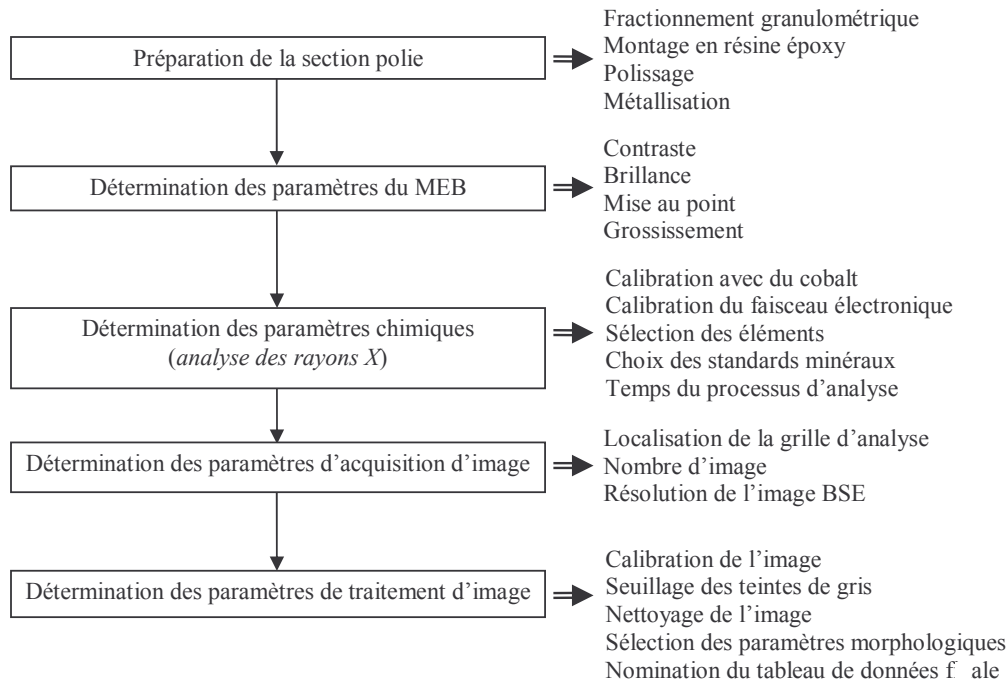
Préparation de la section polie

Fractionnement granulométrique
Montage en résine époxy
Polissage
Métallisation

Détermination des paramètres du MEB

Contraste
Brillance
Mise au point
Grossissement

Détermination des paramètres chimiques (*analyse des rayons X*)

Calibration avec du cobalt
Calibration du faisceau électronique
Sélection des éléments
Choix des standards minéraux
Temps du processus d'analyse

Détermination des paramètres d'acquisition d'image

Localisation de la grille d'analyse
Nombre d'image
Résolution de l'image BSE

Détermination des paramètres de traitement d'image

Calibration de l'image
Seuillage des teintes de gris
Nettoyage de l'image
Sélection des paramètres morphologiques
Nomination du tableau de données f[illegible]ale